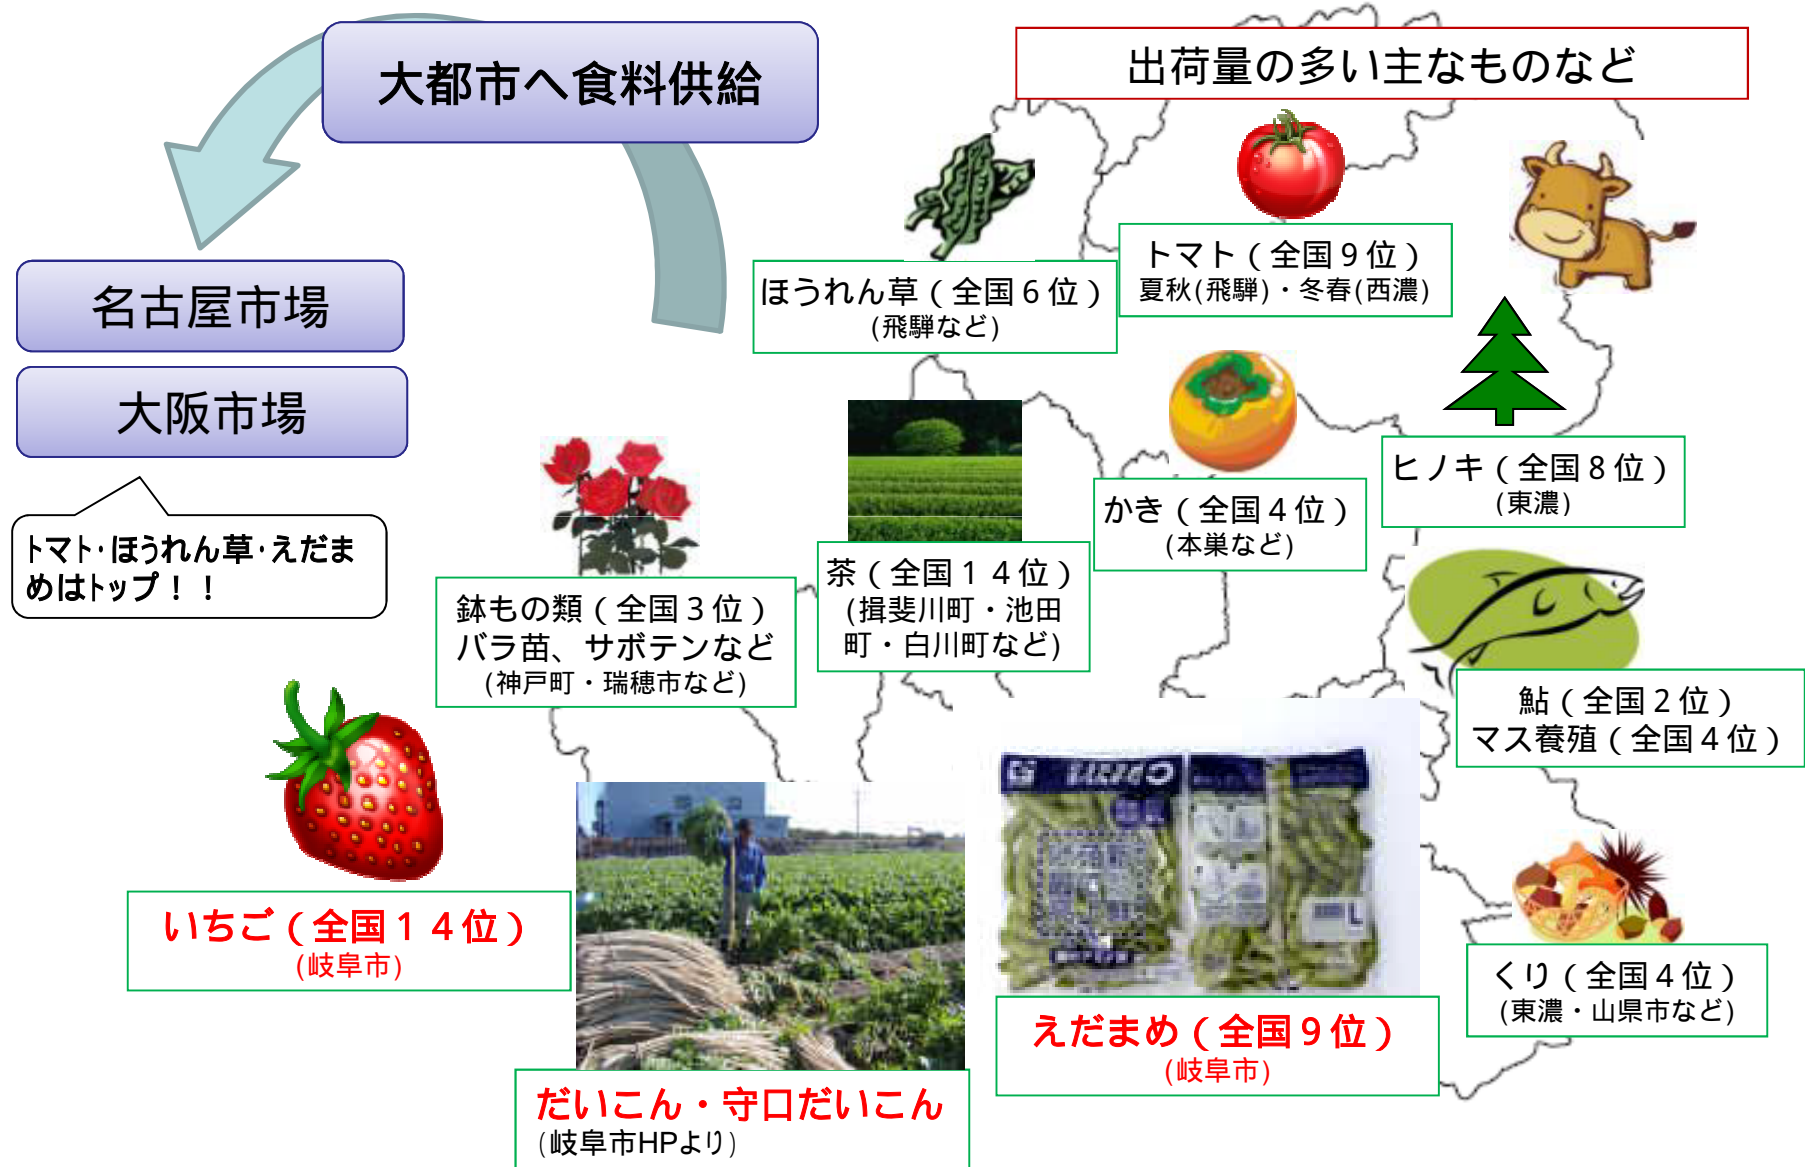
大都市へ食料供給

名古屋市場

大阪市場

トマト･ほうれん草･えだまめはトップ！！

出荷量の多い主なものなど

ほうれん草（全国６位）
(飛騨など)

トマト（全国９位）
夏秋(飛騨)・冬春(西濃)

ヒノキ（全国８位）
(東濃)

かき（全国４位）
(本巣など)

茶（全国１４位）
(揖斐川町・池田町・白川町など)

鉢もの類（全国３位）
バラ苗、サボテンなど
(神戸町・瑞穂市など)

鮎（全国２位）
マス養殖（全国４位）

いちご（全国１４位）
(岐阜市)

えだまめ（全国９位）
(岐阜市)

くり（全国４位）
(東濃・山県市など)

だいこん・守口だいこん
(岐阜市HPより)